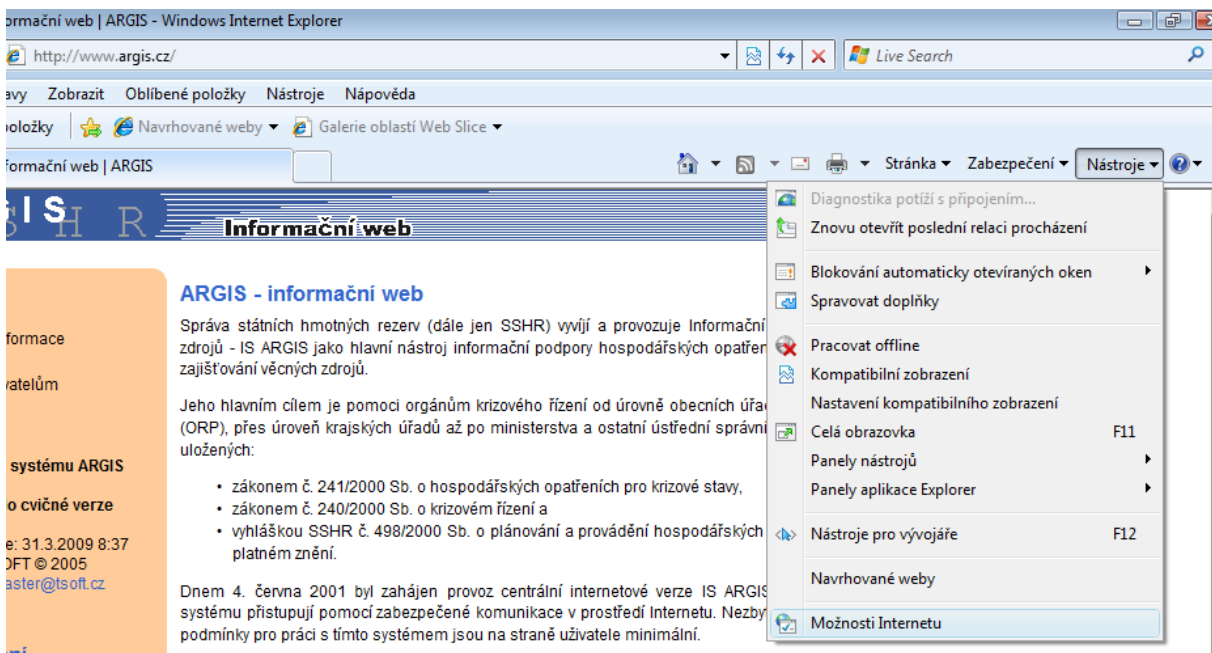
ormační web | ARGIS - Windows Internet Explorer

http://www.argis.cz/

Live Search

avy Zobrazit Oblíbené položky Nástroje Nápověda

oložky Navrhované weby ▾ Galerie oblastí Web Slice ▾

formační web | ARGIS

Stránka ▾ Zabezpečení ▾ Nástroje ▾

I S H R

Informační web

formace

vatelům

systému ARGIS

o cvičné verze

e: 31.3.2009 8:37
OFT © 2005
aster@tsoft.cz

ARGIS - informační web

Správa státních hmotných rezerv (dále jen SSHR) vyvíjí a provozuje Informační zdrojů - IS ARGIS jako hlavní nástroj informační podpory hospodářských opatřen zajišťování věcných zdrojů.

Jeho hlavním cílem je pomoci orgánům krizového řízení od úrovně obecních úřa (ORP), přes úroveň krajských úřadů až po ministerstva a ostatní ústřední správní uložených:

• zákonem č. 241/2000 Sb. o hospodářských opatřeních pro krizové stavy,
• zákonem č. 240/2000 Sb. o krizovém řízení a
• vyhláškou SSHR č. 498/2000 Sb. o plánování a provádění hospodářských platném znění.

Dnem 4. června 2001 byl zahájen provoz centrální internetové verze IS ARGIS systému přistupují pomocí zabezpečené komunikace v prostředí Internetu. Nezby podmínky pro práci s tímto systémem jsou na straně uživatele minimální.

Diagnostika potíží s připojením...
Znovu otevřít poslední relaci procházení
Blokování automaticky otevíraných oken
Spravovat doplňky
Pracovat offline
Kompatibilní zobrazení
Nastavení kompatibilního zobrazení
Celá obrazovka F11
Panely nástrojů
Panely aplikace Explorer
Nástroje pro vývojáře F12
Navrhované weby
Možnosti Internetu